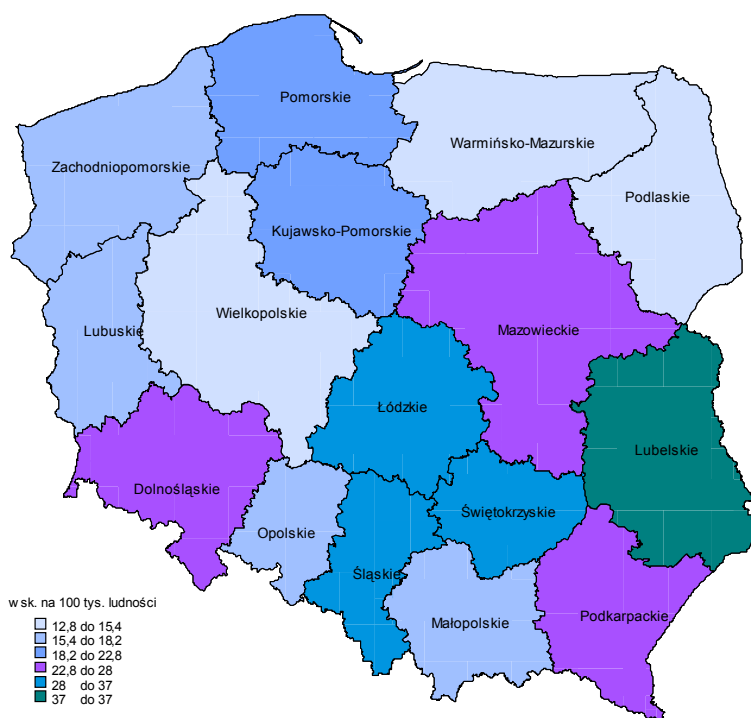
Pomorskie
Warmińsko-Mazurskie
Zachodniopomorskie
Podlaskie
Kujawsko-Pomorskie
Wielkopolskie
Lubuskie
Mazowieckie
Łódzkie
Lubelskie
Dolnośląskie
Świętokrzyskie
Opolskie
Śląskie
Małopolskie
Podkarpackie

wsk. na 100 tys. ludności
12,8 do 15,4
15,4 do 18,2
18,2 do 22,8
22,8 do 28
28 do 37
37 do 37